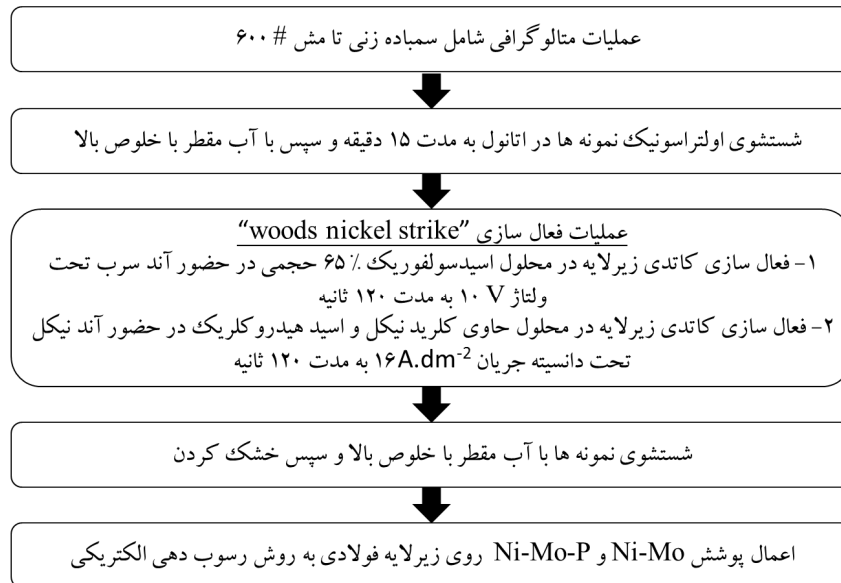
عملیات متالوگرافی شامل سمباده زنی تا مش # ۶۰۰

شستشوی اولتراسونیک نمونه ها در اتانول به مدت ۱۵ دقیقه و سپس با آب مقطر با خلوص بالا

عملیات فعال سازی "woods nickel strike"

۱- فعال سازی کاتدی زیرلایه در محلول اسیدسولفوریک ٪ ۶۵ حجمی در حضور آند سرب تحت ولتاژ V ۱۰ به مدت ۱۲۰ ثانیه

۲- فعال سازی کاتدی زیرلایه در محلول حاوی کلرید نیکل و اسید هیدروکلریک در حضور آند نیکل تحت دانسیته جریان $۱۶A.dm^{-2}$ به مدت ۱۲۰ ثانیه

شستشوی نمونه ها با آب مقطر با خلوص بالا و سپس خشک کردن

اعمال پوشش Ni-Mo و Ni-Mo-P روی زیرلایه فولادی به روش رسوب دهی الکتریکی